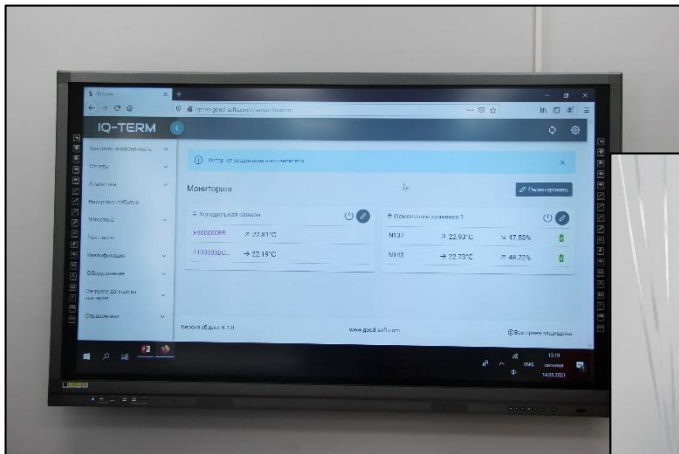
IQ-TERM

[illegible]

Мониторинг

Редактировать

Холодильная камера

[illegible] → 22.81°C

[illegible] → 22.15°C

Помещение хранения 1

N1 → 22.93°C 47.50%

N12 → 22.73°C 48.72%

Версия сборки 4.1.0

www.good-soft.ru

Выход в поддержку

ENG

14.01.2021